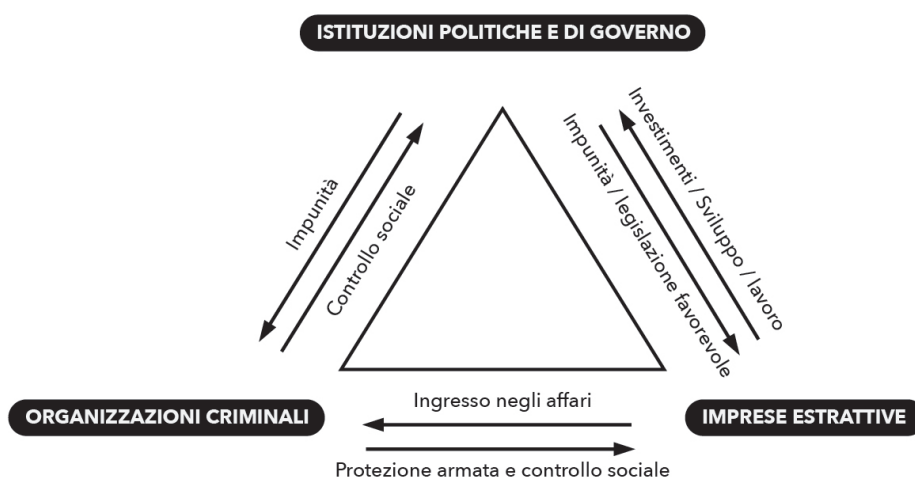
ISTITUZIONI POLITICHE E DI GOVERNO

Impunità

Controllo sociale

Impunità / legislazione favorevole

Investimenti / Sviluppo / lavoro

ORGANIZZAZIONI CRIMINALI

Ingresso negli affari

IMPRESE ESTRATTIVE

Protezione armata e controllo sociale